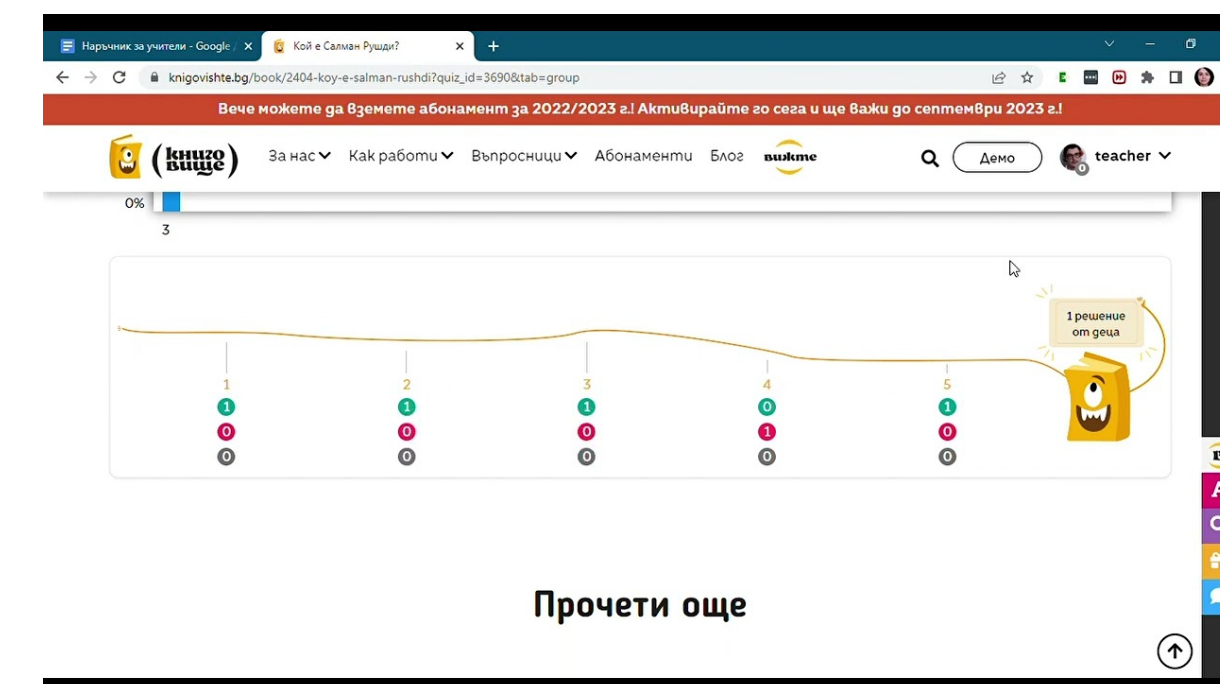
Наръчник за учители - Google ✕ | Кой е Салман Рушди? ✕ | +

knigovishte.bg/book/2404-koy-e-salman-rushdi?quiz_id=3690&tab=group

Вече можете да вземете абонамент за 2022/2023 г.! Активирайте го сега и ще важи до септември 2023 г.!

книговище | За нас | Как работи | Въпросници | Абонаменти | Блог | виж̀те | Демо | teacher

0%

3

1 решение от деца

| 1 | 2 | 3 | 4 | 5 |
|---|---|---|---|---|
| 1 | 1 | 1 | 0 | 1 |
| 0 | 0 | 0 | 1 | 0 |
| 0 | 0 | 0 | 0 | 0 |

Прочети още